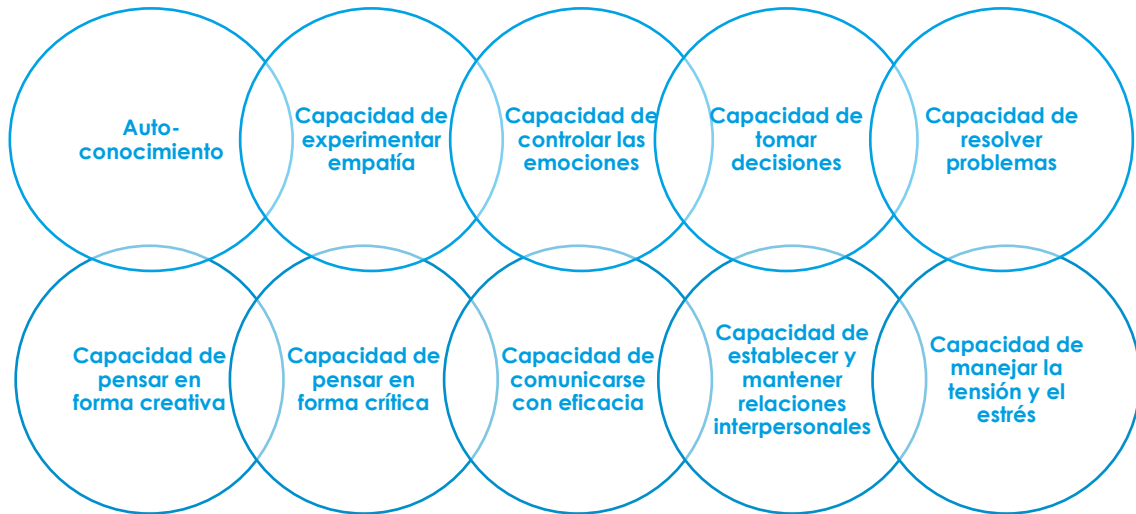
Auto-conocimiento

Capacidad de experimentar empatía

Capacidad de controlar las emociones

Capacidad de tomar decisiones

Capacidad de resolver problemas

Capacidad de pensar en forma creativa

Capacidad de pensar en forma crítica

Capacidad de comunicarse con eficacia

Capacidad de establecer y mantener relaciones interpersonales

Capacidad de manejar la tensión y el estrés